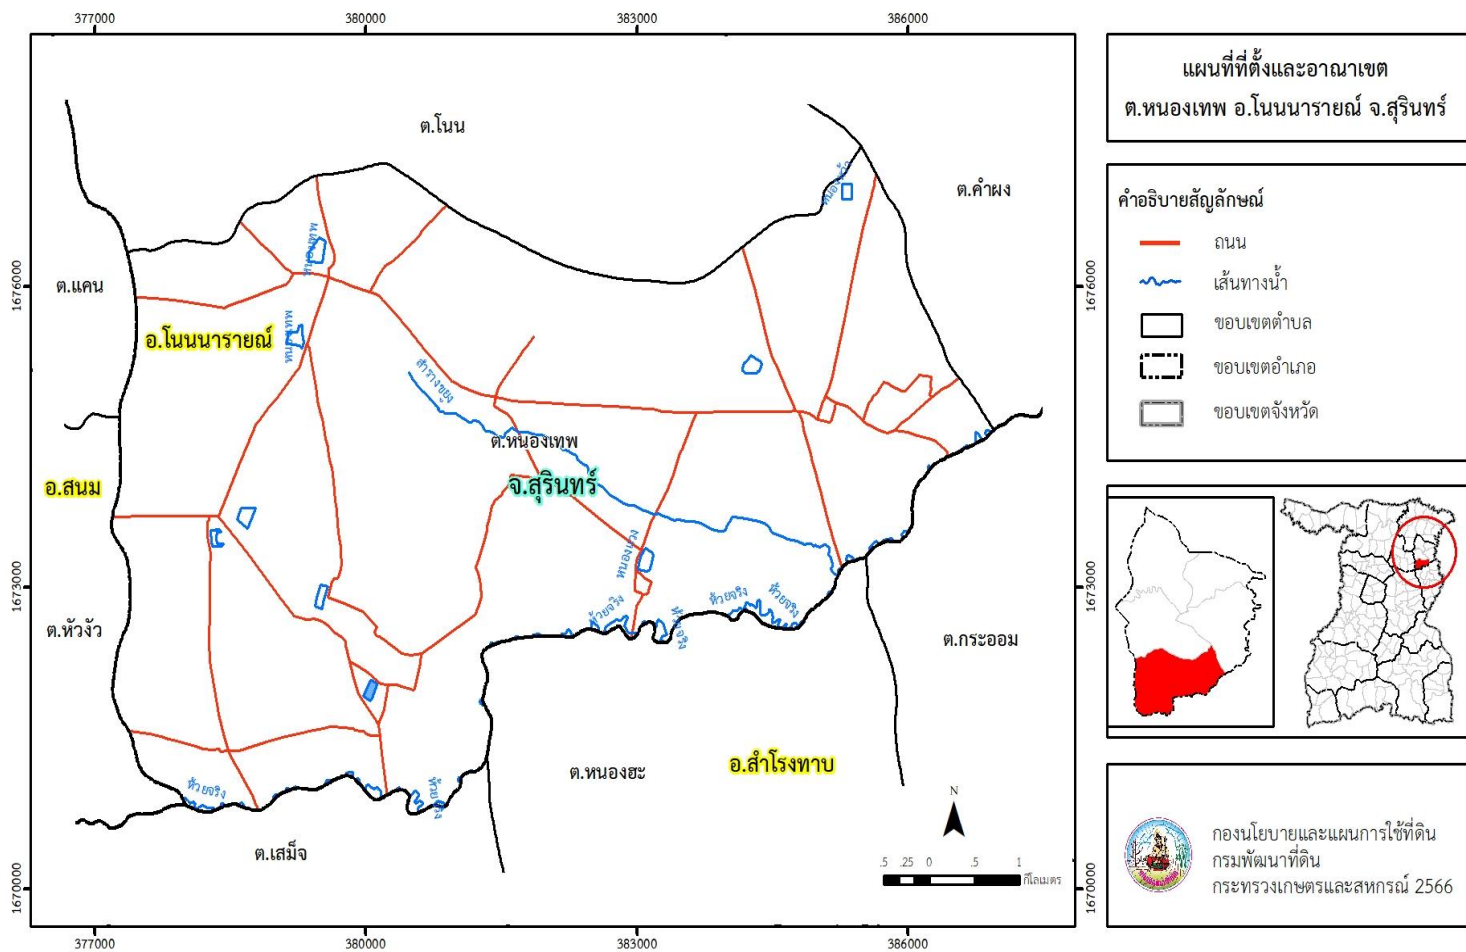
377000 380000 383000 386000

แผนที่ที่ตั้งและอาณาเขต
ต.หนองเทพ อ.โนนนารายณ์ จ.สุรินทร์

ต.โนน
ต.คำผง
ต.แคน
อ.โนนนารายณ์
สำรางขุ่ง
ต.หนองเทพ
อ.สนม
จ.สุรินทร์
หนองบัว
ต.หัวงัว
ห้วยจริง
ห้วยจริง
ห้วยจริง
ห้วยจริง
ต.กระออม
ห้วยจริง
ต.หนองฮะ
อ.สำโรงทาบ
ต.เสม็จ
N
.5 .25 0 .5 1 กิโลเมตร

1676000
1673000
1670000

คำอธิบายสัญลักษณ์
ถนน
เส้นทางน้ำ
ขอบเขตตำบล
ขอบเขตอำเภอ
ขอบเขตจังหวัด

กองนโยบายและแผนการใช้ที่ดิน
กรมพัฒนาที่ดิน
กระทรวงเกษตรและสหกรณ์ 2566

377000 380000 383000 386000